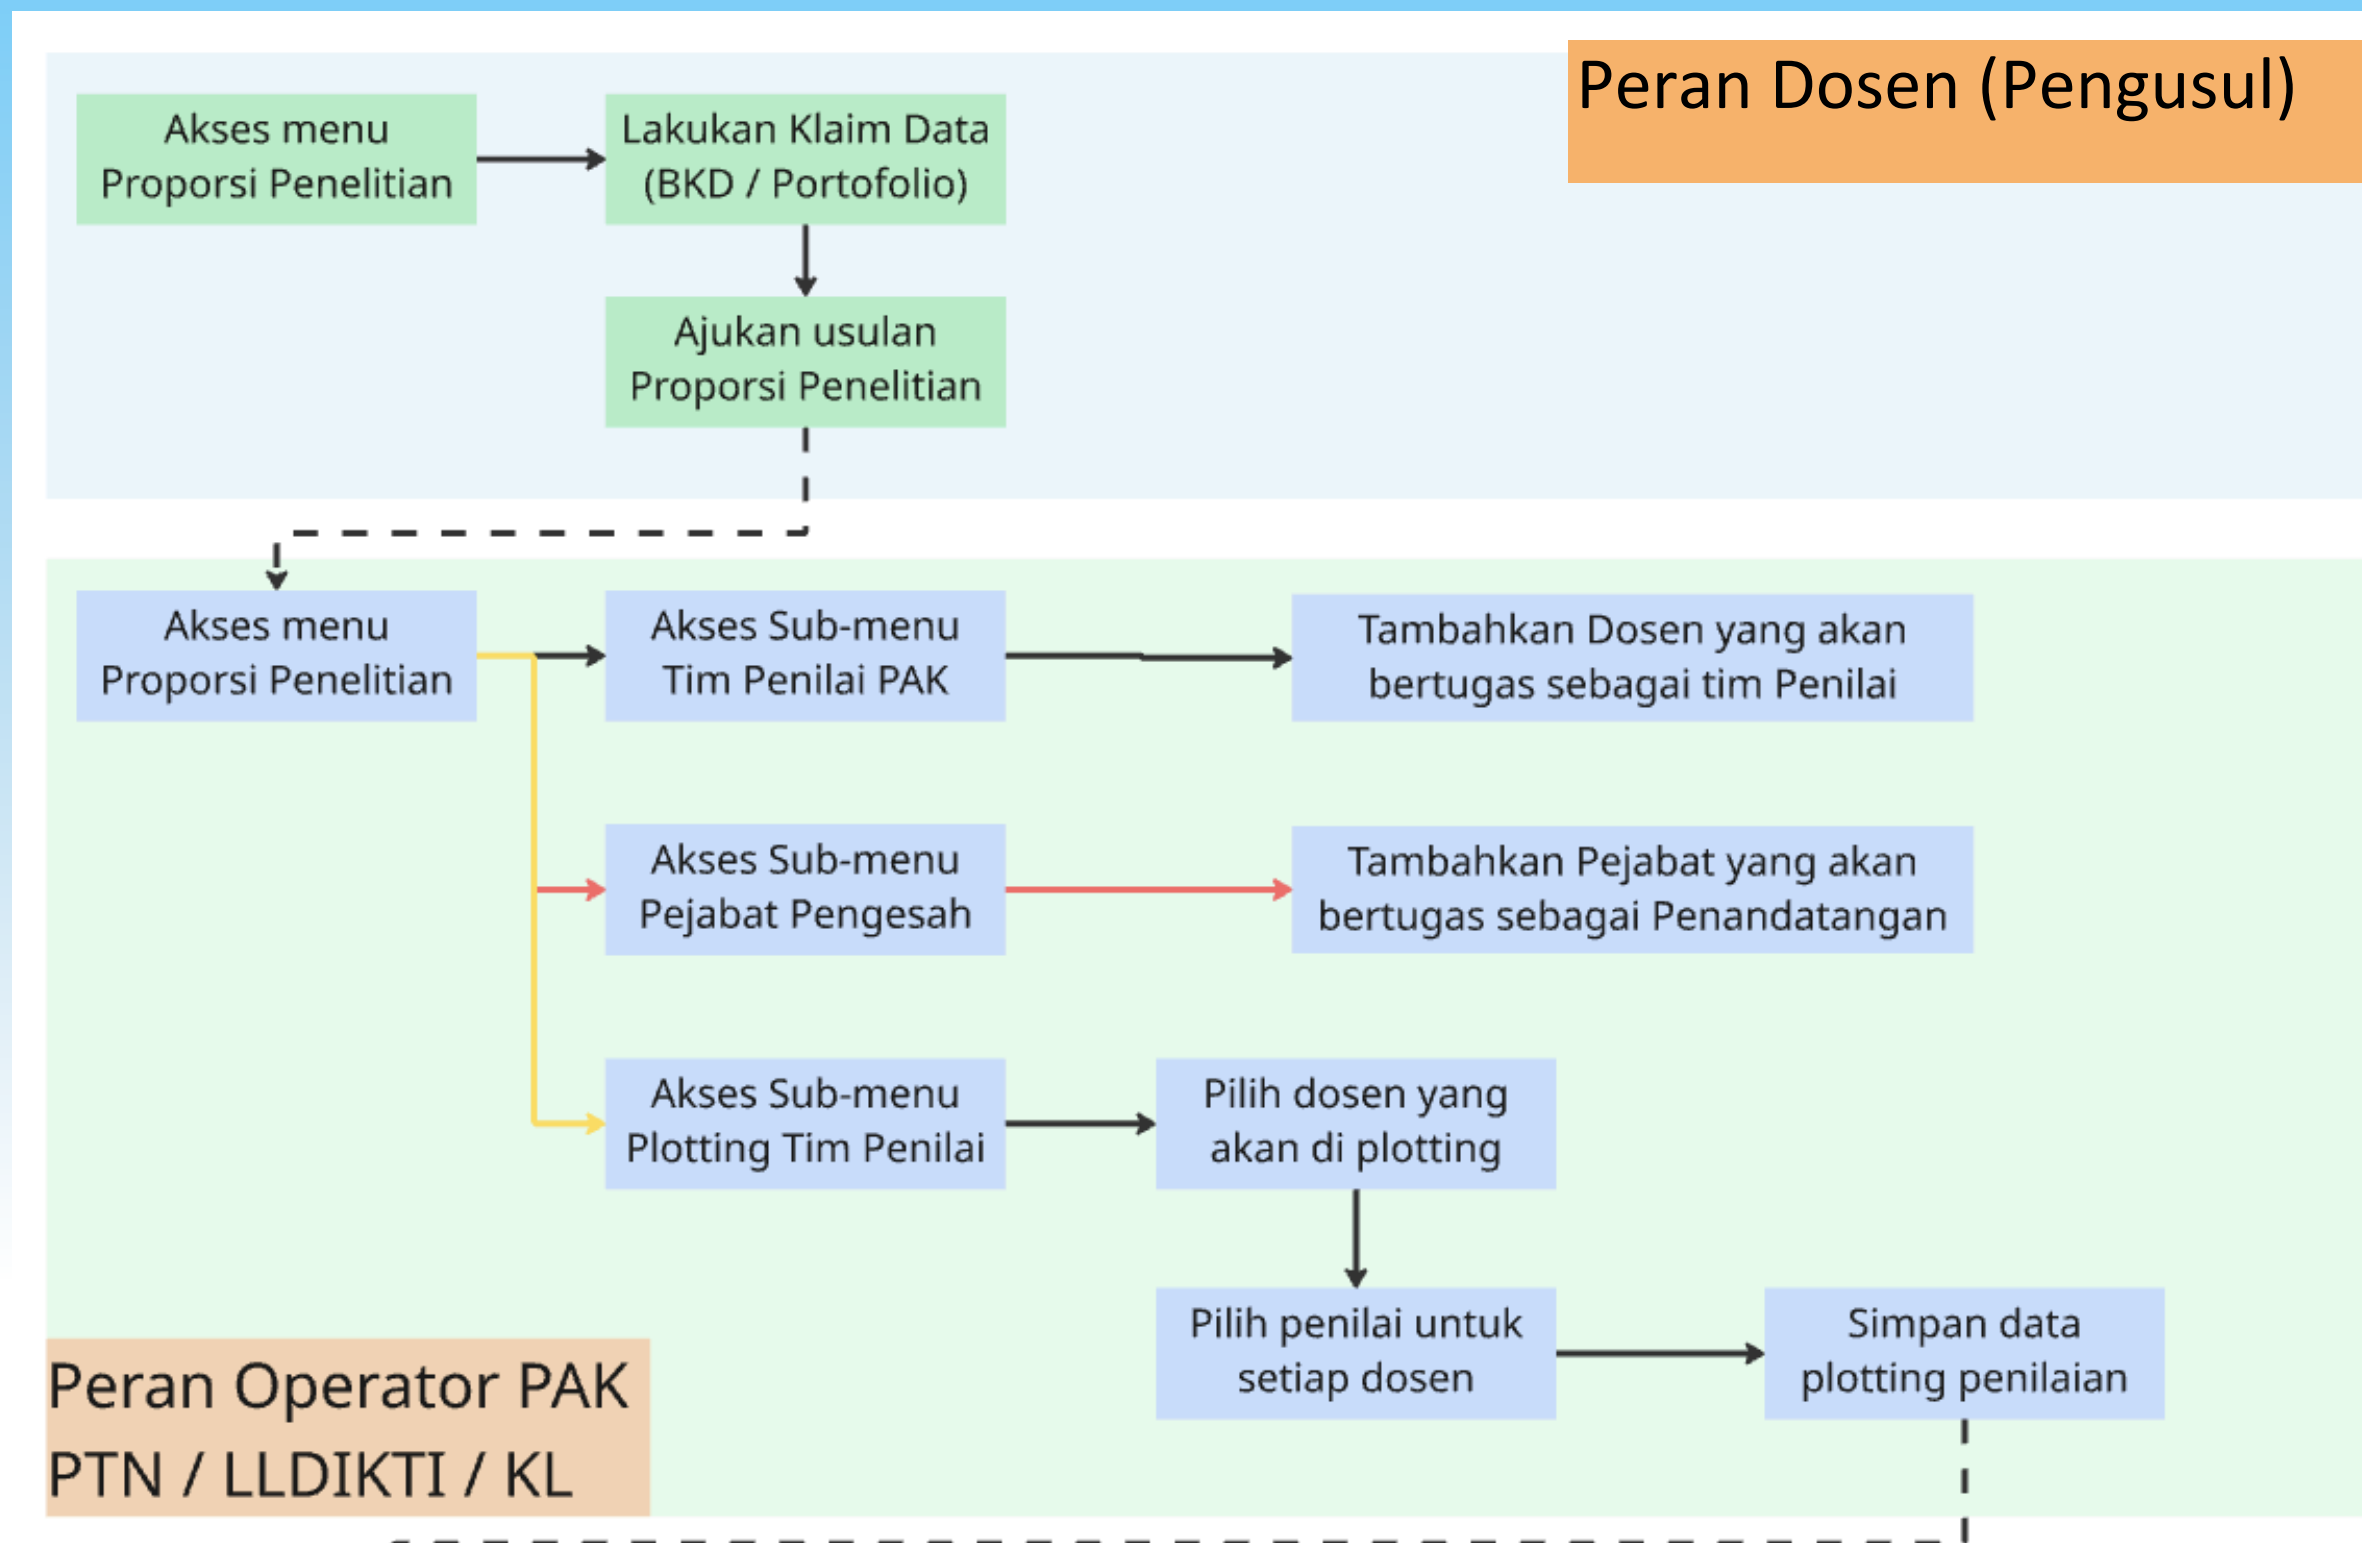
Peran Dosen (Pengusul)

Akses menu Proporsi Penelitian

Lakukan Klaim Data (BKD / Portofolio)

Ajukan usulan Proporsi Penelitian

Akses menu Proporsi Penelitian

Akses Sub-menu Tim Penilai PAK

Tambahkan Dosen yang akan bertugas sebagai tim Penilai

Akses Sub-menu Pejabat Pengesah

Tambahkan Pejabat yang akan bertugas sebagai Penandatangan

Akses Sub-menu Plotting Tim Penilai

Pilih dosen yang akan di plotting

Pilih penilai untuk setiap dosen

Simpan data plotting penilaian

Peran Operator PAK PTN / LLDIKTI / KL